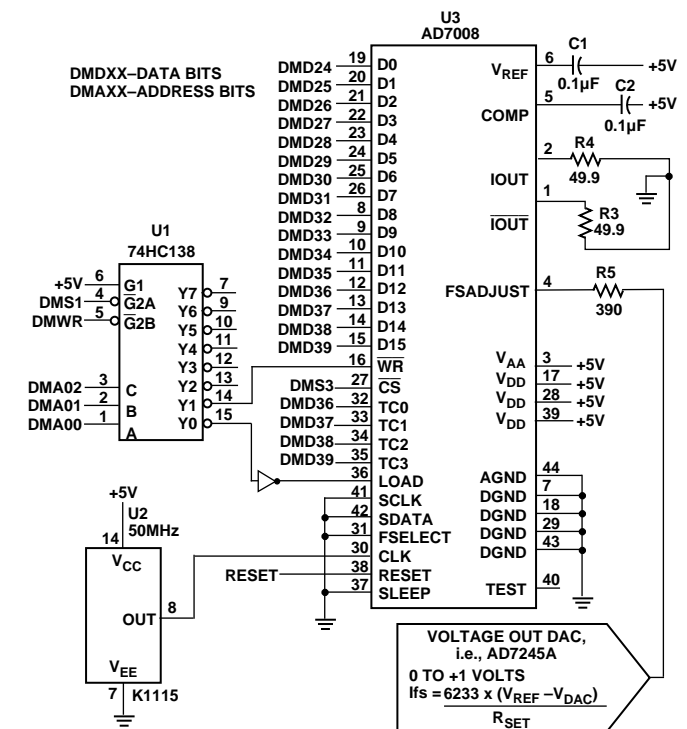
DMDXX–DATA BITS
DMAXX–ADDRESS BITS

U3
AD7008

DMD24 19 D0
DMD25 20 D1
DMD26 21 D2
DMD27 22 D3
DMD28 23 D4
DMD29 24 D5
DMD30 25 D6
DMD31 26 D7
DMD32 8 D8
DMD33 9 D9
DMD34 10 D10
DMD35 11 D11
DMD36 12 D12
DMD37 13 D13
DMD38 14 D14
DMD39 15 D15
16 $\overline{WR}$
DMS3 27 $\overline{CS}$
DMD36 32 TC0
DMD37 33 TC1
DMD38 34 TC2
DMD39 35 TC3
36 LOAD
41 SCLK
42 SDATA
31 FSELECT
30 CLK
RESET 38 RESET
37 SLEEP

$V_{REF}$ 6
C1 0.1µF +5V
COMP 5
C2 0.1µF +5V
R4 49.9
2 IOUT
1 $\overline{IOUT}$
R3 49.9
FSADJUST 4
R5 390
$V_{AA}$ 3 +5V
$V_{DD}$ 17 +5V
$V_{DD}$ 28 +5V
$V_{DD}$ 39 +5V
AGND 44
DGND 7
DGND 18
DGND 29
DGND 43
TEST 40

U1
74HC138
+5V 6 G1
DMS1 4 $\overline{G}2A$
DMWR 5 $\overline{G}2B$
DMA02 3 C
DMA01 2 B
DMA00 1 A
Y7 7
Y6 9
Y5 10
Y4 11
Y3 12
Y2 13
Y1 14
Y0 15

+5V
U2
50MHz
14 $V_{CC}$
OUT 8
$V_{EE}$
7 K1115

VOLTAGE OUT DAC,
i.e., AD7245A
0 TO +1 VOLTS
Ifs = $\frac{6233 \times (V_{REF} - V_{DAC})}{R_{SET}}$